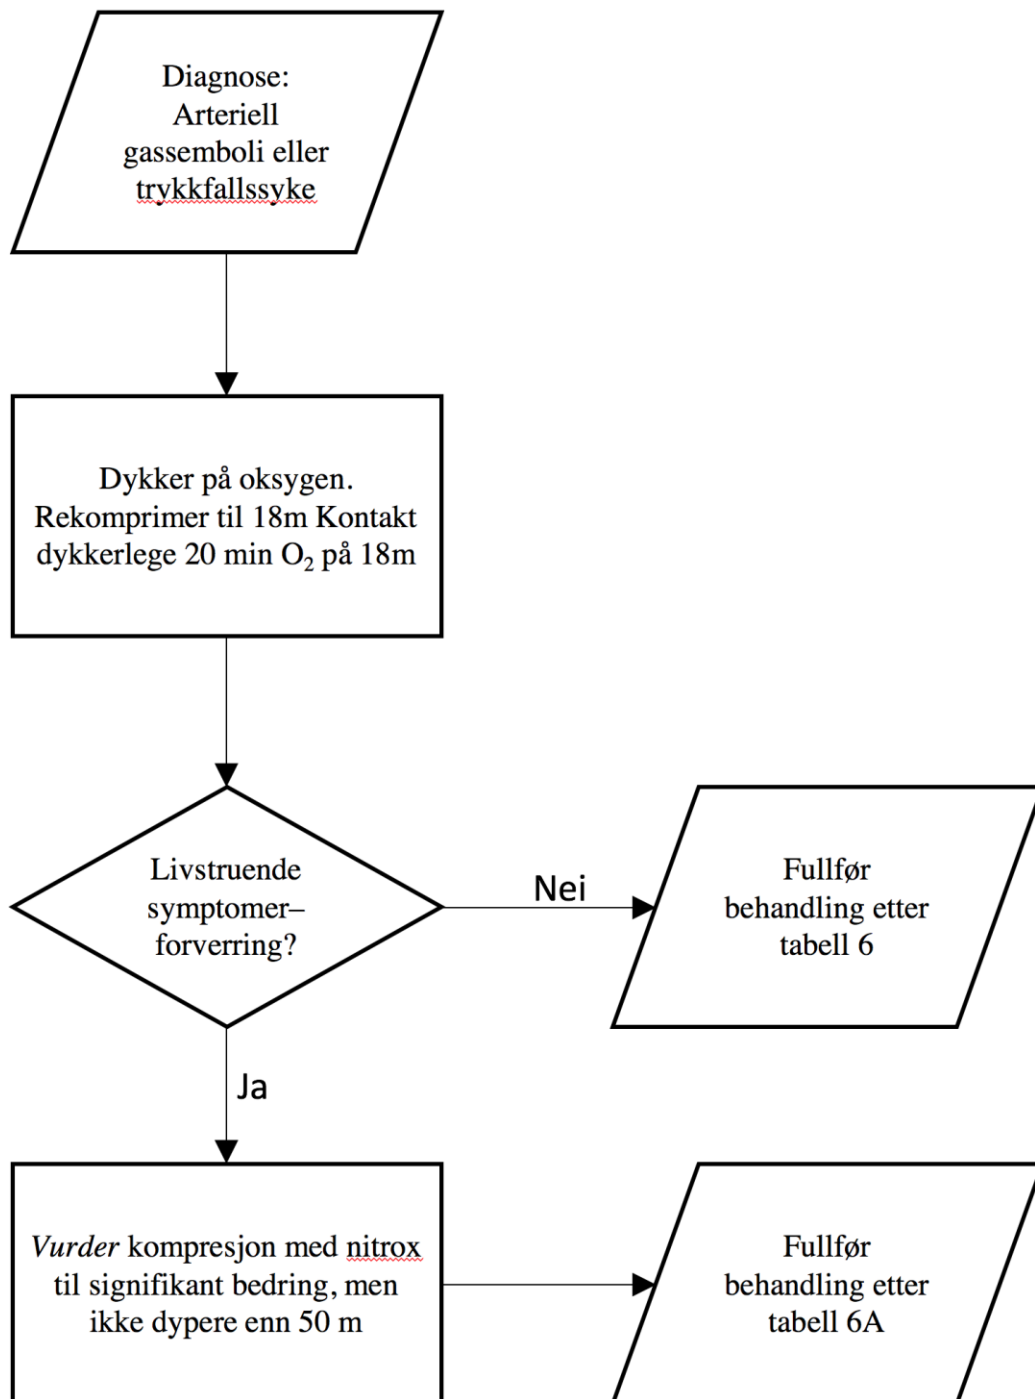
Diagnose: Arteriell gassemboli eller trykkfallssyke

Dykker på oksygen. Rekomprimer til 18m Kontakt dykkerlege 20 min $O_2$ på 18m

Livstruende symptomer–forverring?

Nei

Fullfør behandling etter tabell 6

Ja

*Vurder* kompresjon med nitrox til signifikant bedring, men ikke dypere enn 50 m

Fullfør behandling etter tabell 6A